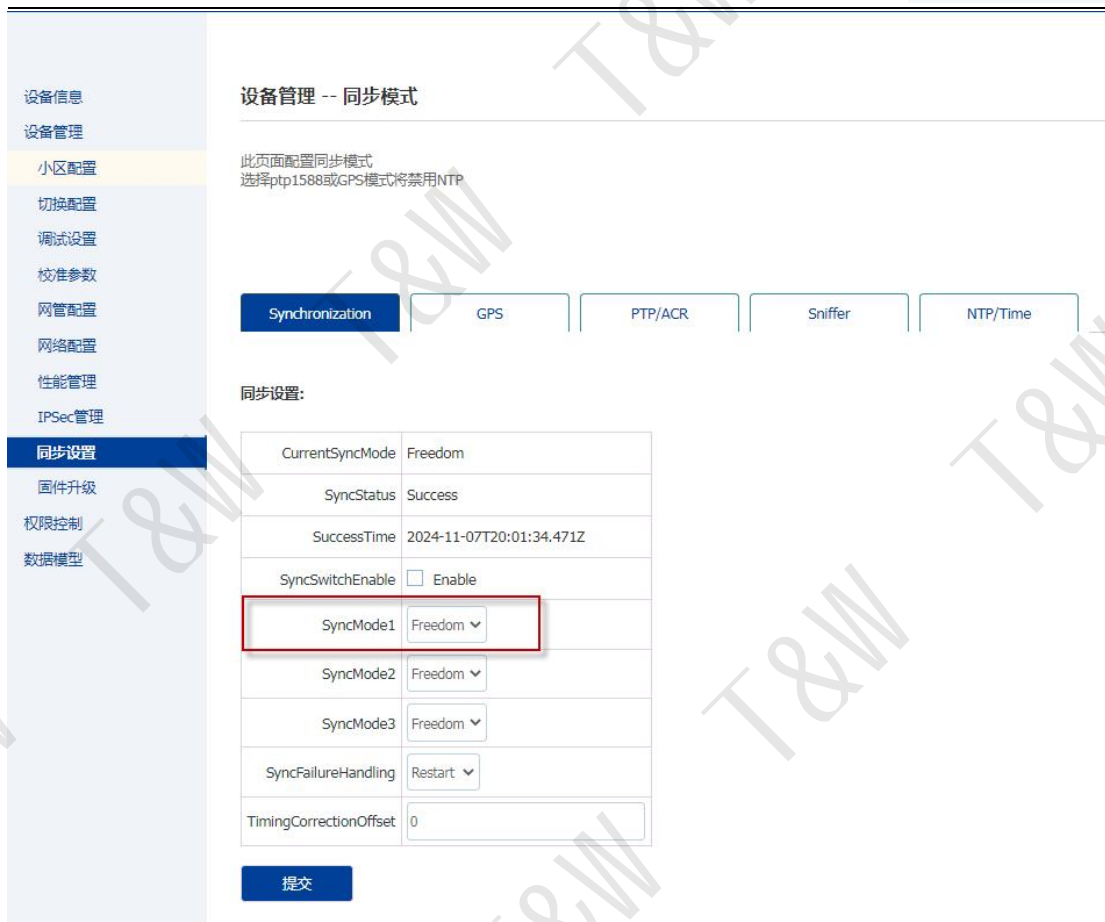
设备信息
设备管理
小区配置
切换配置
调试设置
校准参数
网管配置
网络配置
性能管理
IPSec管理
同步设置
固件升级
权限控制
数据模型

设备管理 -- 同步模式

此页面配置同步模式
选择ptp1588或GPS模式将禁用NTP

Synchronization
GPS
PTP/ACR
Sniffer
NTP/Time

同步设置:

| | |
|---|---|
| CurrentSyncMode | Freedom |
| SyncStatus | Success |
| SuccessTime | 2024-11-07T20:01:34.471Z |
| SyncSwitchEnable | Enable |
| SyncMode1 | Freedom |
| SyncMode2 | Freedom |
| SyncMode3 | Freedom |
| SyncFailureHandling | Restart |
| TimingCorrectionOffset | 0 |

提交

T&W T&W T&W T&W T&W T&W